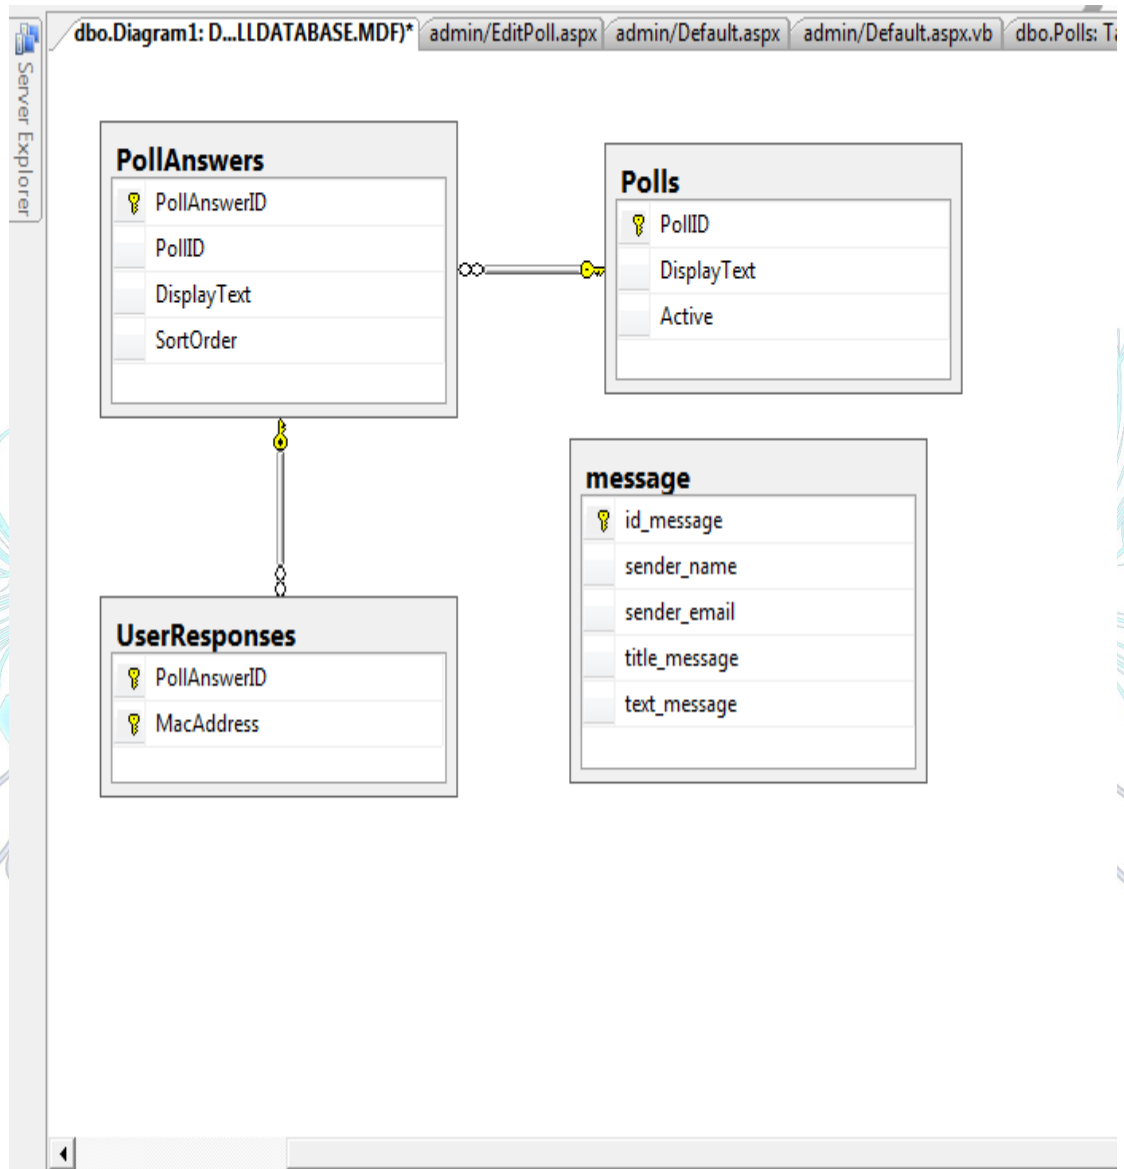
Server Explorer

dbo.Diagram1: D...LLDATABASE.MDF)* admin/EditPoll.aspx admin/Default.aspx admin/Default.aspx.vb dbo.Polls: T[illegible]

PollAnswers
PollAnswerID
PollID
DisplayText
SortOrder

Polls
PollID
DisplayText
Active

message
id_message
sender_name
sender_email
title_message
text_message

UserResponses
PollAnswerID
MacAddress